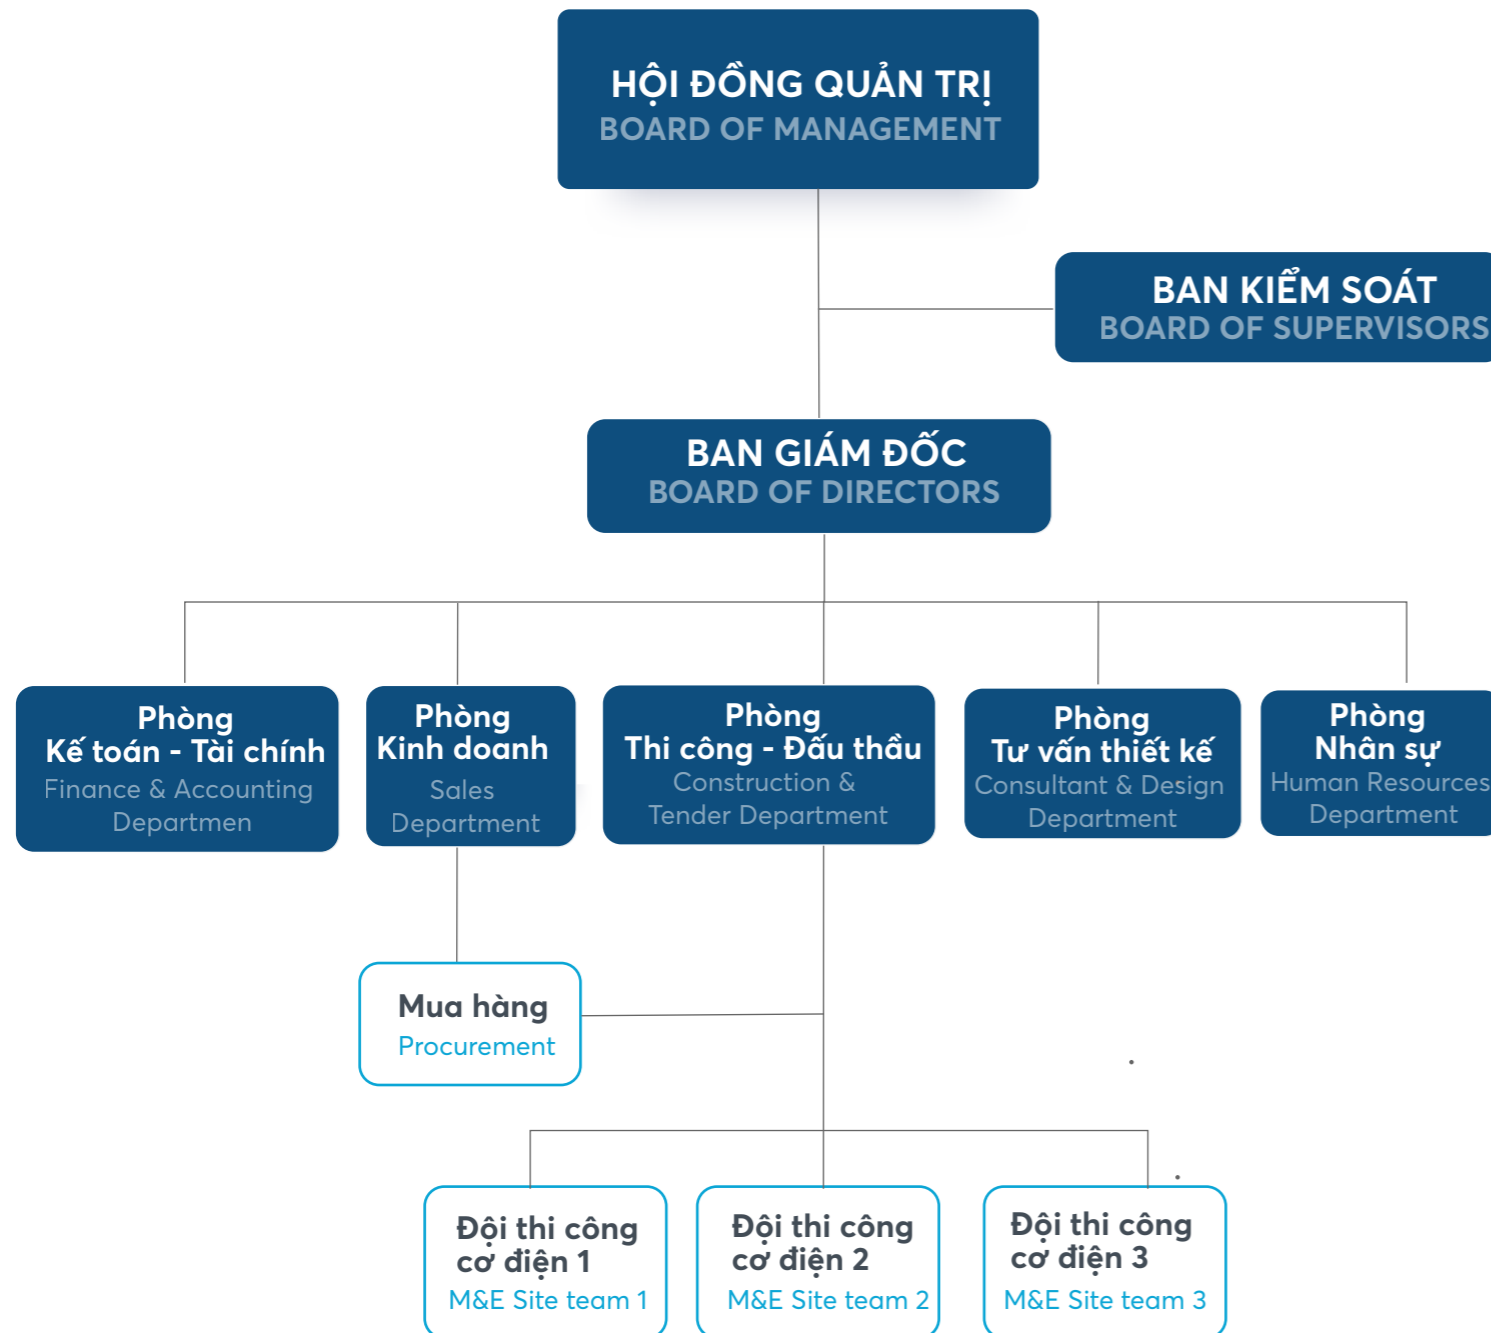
HỘI ĐỒNG QUẢN TRỊ
BOARD OF MANAGEMENT

BAN KIỂM SOÁT
BOARD OF SUPERVISORS

BAN GIÁM ĐỐC
BOARD OF DIRECTORS

Phòng
Kế toán - Tài chính
Finance & Accounting Departmen

Phòng
Kinh doanh
Sales Department

Phòng
Thi công - Đấu thầu
Construction & Tender Department

Phòng
Tư vấn thiết kế
Consultant & Design Department

Phòng
Nhân sự
Human Resources Department

Mua hàng
Procurement

Đội thi công cơ điện 1
M&E Site team 1

Đội thi công cơ điện 2
M&E Site team 2

Đội thi công cơ điện 3
M&E Site team 3